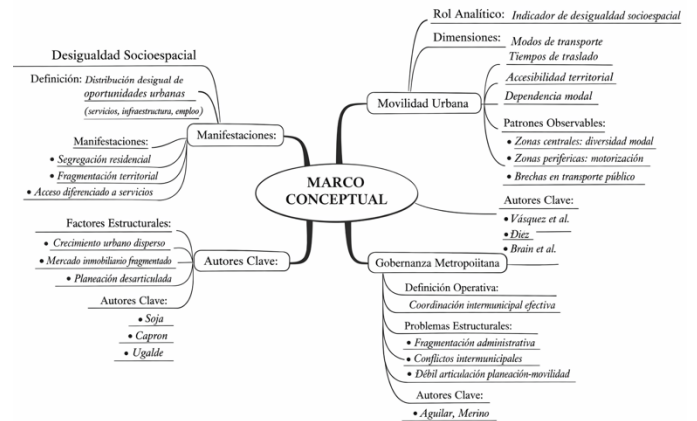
MARCO CONCEPTUAL

Desigualdad Socioespacial

Definición: Distribución desigual de oportunidades urbanas (servicios, infraestructura, empleo)

Manifestaciones:

Manifestaciones:
• Segregación residencial
• Fragmentación territorial
• Acceso diferenciado a servicios

Autores Clave:

Factores Estructurales:
• Crecimiento urbano disperso
• Mercado inmobiliario fragmentado
• Planeación desarticulada

Autores Clave:
• Soja
• Capron
• Ugalde

Movilidad Urbana

Rol Analítico: Indicador de desigualdad socioespacial

Dimensiones: Modos de transporte
Tiempos de traslado

Accesibilidad territorial

Dependencia modal

Patrones Observables:
• Zonas centrales: diversidad modal
• Zonas periferícas: motorización
• Brechas en transporte público

Autores Clave:
• Vásquez et al.
• Diez
• Brain et al.

Gobernanza Metropoiitana

Definición Operativa:
Coordinación intermunicipal efectiva

Problemas Estructurales:
• Fragmentación administrativa
• Conflictos intermunicipales
• Débil articulación planeación-movilidad

Autores Clave:
• Aguilar, Merino